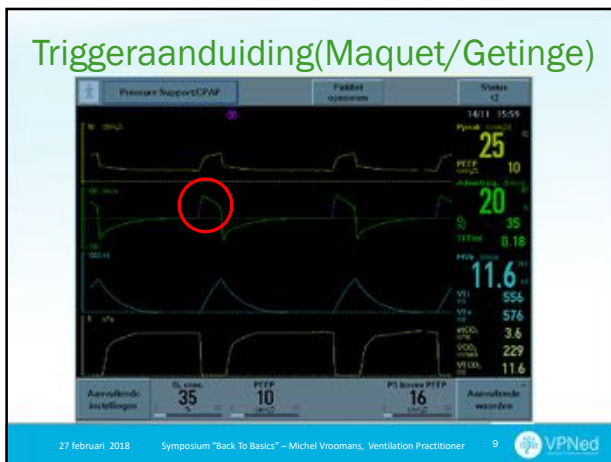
Triggeraanduiding(Maquet/Getinge)

Pressure Support/CPAP

Patiënt opnemen

Status

14/11 15:59

Ppeak

25

PEEP

10

20

35

0.18

11.6

556

576

3.6

229

11.6

Aanvullende instellingen

$O_2$ conc.

35

PEEP

10

PS boven PEEP

16

Aanvullende waarden

27 februari 2018 Symposium "Back To Basics" – Michel Vroomans, Ventilation Practitioner 9

VPNed